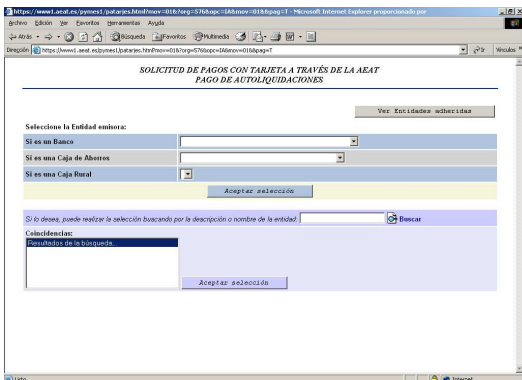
https://www1.aeat.es/pymes1/patarjes.html?mov=01&org=576&opc=IA&mov=01&&pag=T - Microsoft Internet Explorer proporcionado por

Archivo Edición Ver Favoritos Herramientas Ayuda

Atrás Búsqueda Favoritos Multimedia

Dirección https://www1.aeat.es/pymes1/patarjes.html?mov=01&org=576&opc=IA&mov=01&&pag=T Ir Vínculos

SOLICITUD DE PAGOS CON TARJETA A TRAVÉS DE LA AEAT
PAGO DE AUTOLIQUIDACIONES

Ver Entidades adheridas

Seleccione la Entidad emisora:

Si es un Banco

Si es una Caja de Ahorros

Si es una Caja Rural

Aceptar selección

Si lo desea, puede realizar la selección buscando por la descripción o nombre de la entidad Buscar

Coincidencias:

Resultados de la búsqueda.

Aceptar selección

Listo Internet